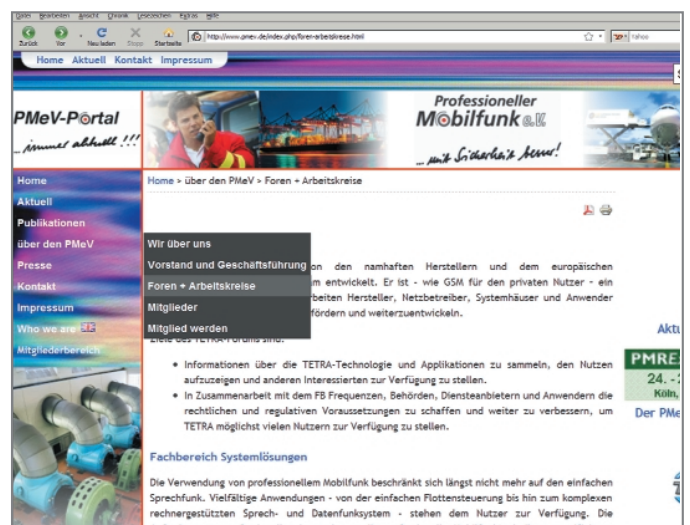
Datei Bearbeiten Ansicht Chronik Lesezeichen Extras Hilfe

Zurück Vor Neu laden Stopp Startseite http://www.pmev.de/index.php/foren-arbeitskreise.html Yahoo

Home Aktuell Kontakt Impressum

PMeV-Portal
... immer aktuell !!!

Professioneller Mobilfunk e.V.
... mit Sicherheit besser!

Home
Aktuell
Publikationen
über den PMeV
Presse
Kontakt
Impressum
Who we are
Mitgliederbereich

Home > über den PMeV > Foren + Arbeitskreise

Wir über uns
Vorstand und Geschäftsführung
Foren + Arbeitskreise
Mitglieder
Mitglied werden

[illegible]on den namhaften Herstellern und dem europäischen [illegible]m entwickelt. Er ist - wie GSM für den privaten Nutzer - ein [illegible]beiten Hersteller, Netzbetreiber, Systemhäuser und Anwender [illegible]fördern und weiterzuentwickeln.

Ziele des TETRA-Forums sind:

• Informationen über die TETRA-Technologie und Applikationen zu sammeln, den Nutzen aufzuzeigen und anderen Interessierten zur Verfügung zu stellen.
• In Zusammenarbeit mit dem FB Frequenzen, Behörden, Diensteanbietern und Anwendern die rechtlichen und regulativen Voraussetzungen zu schaffen und weiter zu verbessern, um TETRA möglichst vielen Nutzern zur Verfügung zu stellen.

Fachbereich Systemlösungen

Die Verwendung von professionellem Mobilfunk beschränkt sich längst nicht mehr auf den einfachen Sprechfunk. Vielfältige Anwendungen - von der einfachen Flottensteuerung bis hin zum komplexen rechnergestützten Sprech- und Datenfunksystem - stehen dem Nutzer zur Verfügung. Die

Aktu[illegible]
PMRE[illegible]
24. -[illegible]
Köln,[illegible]
Der PMe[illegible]